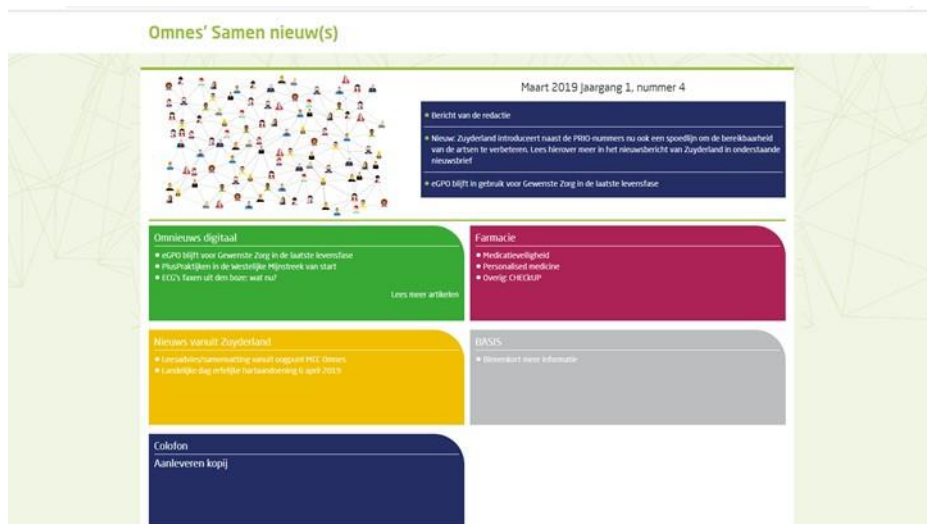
Omnes' Samen nieuw(s)

Maart 2019 Jaargang 1, nummer 4

Bericht van de redactie

Nieuw: Zuyderland introduceert naast de PRIO-nummers nu ook een spoedlijn om de bereikbaarheid van de artsen te verbeteren. Lees hierover meer in het nieuwsbericht van Zuyderland in onderstaande nieuwsbrief

eGPO blijft in gebruik voor Gewenste Zorg in de laatste levensfase

Omnieuws digitaal

eGPO blijft voor Gewenste Zorg in de laatste levensfase
PlusPraktijken in de Westelijke Mijnstreek van start
ECG's faxen uit den boze: wat nu?

Lees meer artikelen

Farmacie

Medicatieveiligheid
Personalised medicine
Overig: CHECKUP

Nieuws vanuit Zuyderland

Leesadvies/samenvatting vanuit zorgpunt MCC Omnes
Landelijke dag erfelijke hartaandoening 6 april 2019

BASIS

Binnenkort meer informatie

Colofon

Aanleveren kopij